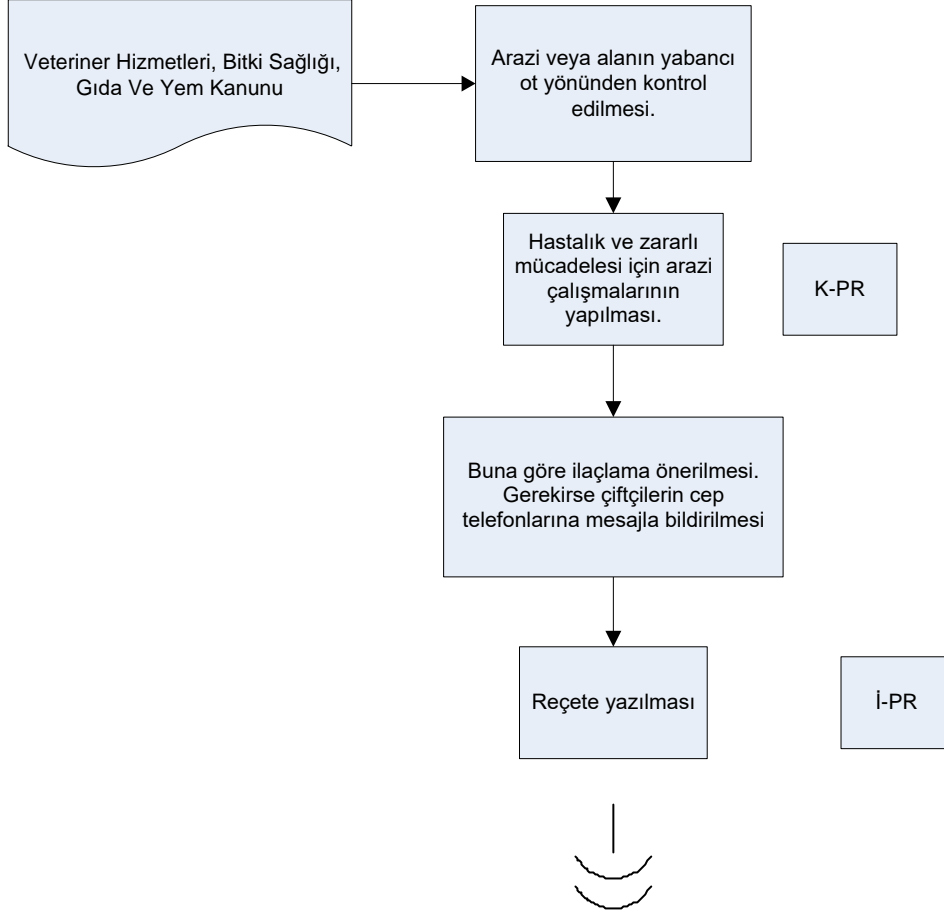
Veteriner Hizmetleri, Bitki Sağlığı, Gıda Ve Yem Kanunu

Arazi veya alanın yabancı ot yönünden kontrol edilmesi.

Hastalık ve zararlı mücadelesi için arazi çalışmalarının yapılması.

K-PR

Buna göre ilaçlama önerilmesi. Gerekirse çiftçilerin cep telefonlarına mesajla bildirilmesi

Reçete yazılması

İ-PR